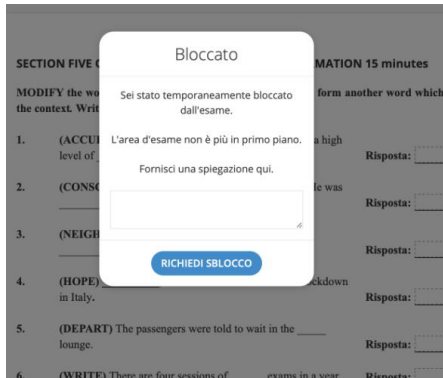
SECTION FIVE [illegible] MATION 15 minutes

MODIFY the wo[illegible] form another word which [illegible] the context. Writ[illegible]

Bloccato

Sei stato temporaneamente bloccato dall'esame.

L'area d'esame non è più in primo piano.

Fornisci una spiegazione qui.

RICHIEDI SBLOCCO

1. (ACCU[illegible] a high level of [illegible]
Risposta: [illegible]

2. (CONS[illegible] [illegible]e was
Risposta: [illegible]

3. (NEIGH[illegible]
Risposta: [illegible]

4. (HOPE) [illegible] ckdown in Italy.
Risposta: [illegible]

5. (DEPART) The passengers were told to wait in the _____ lounge.
Risposta: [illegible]

6. (WRITE) There are four sessions of _____ exams in a year.
Risposta: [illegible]